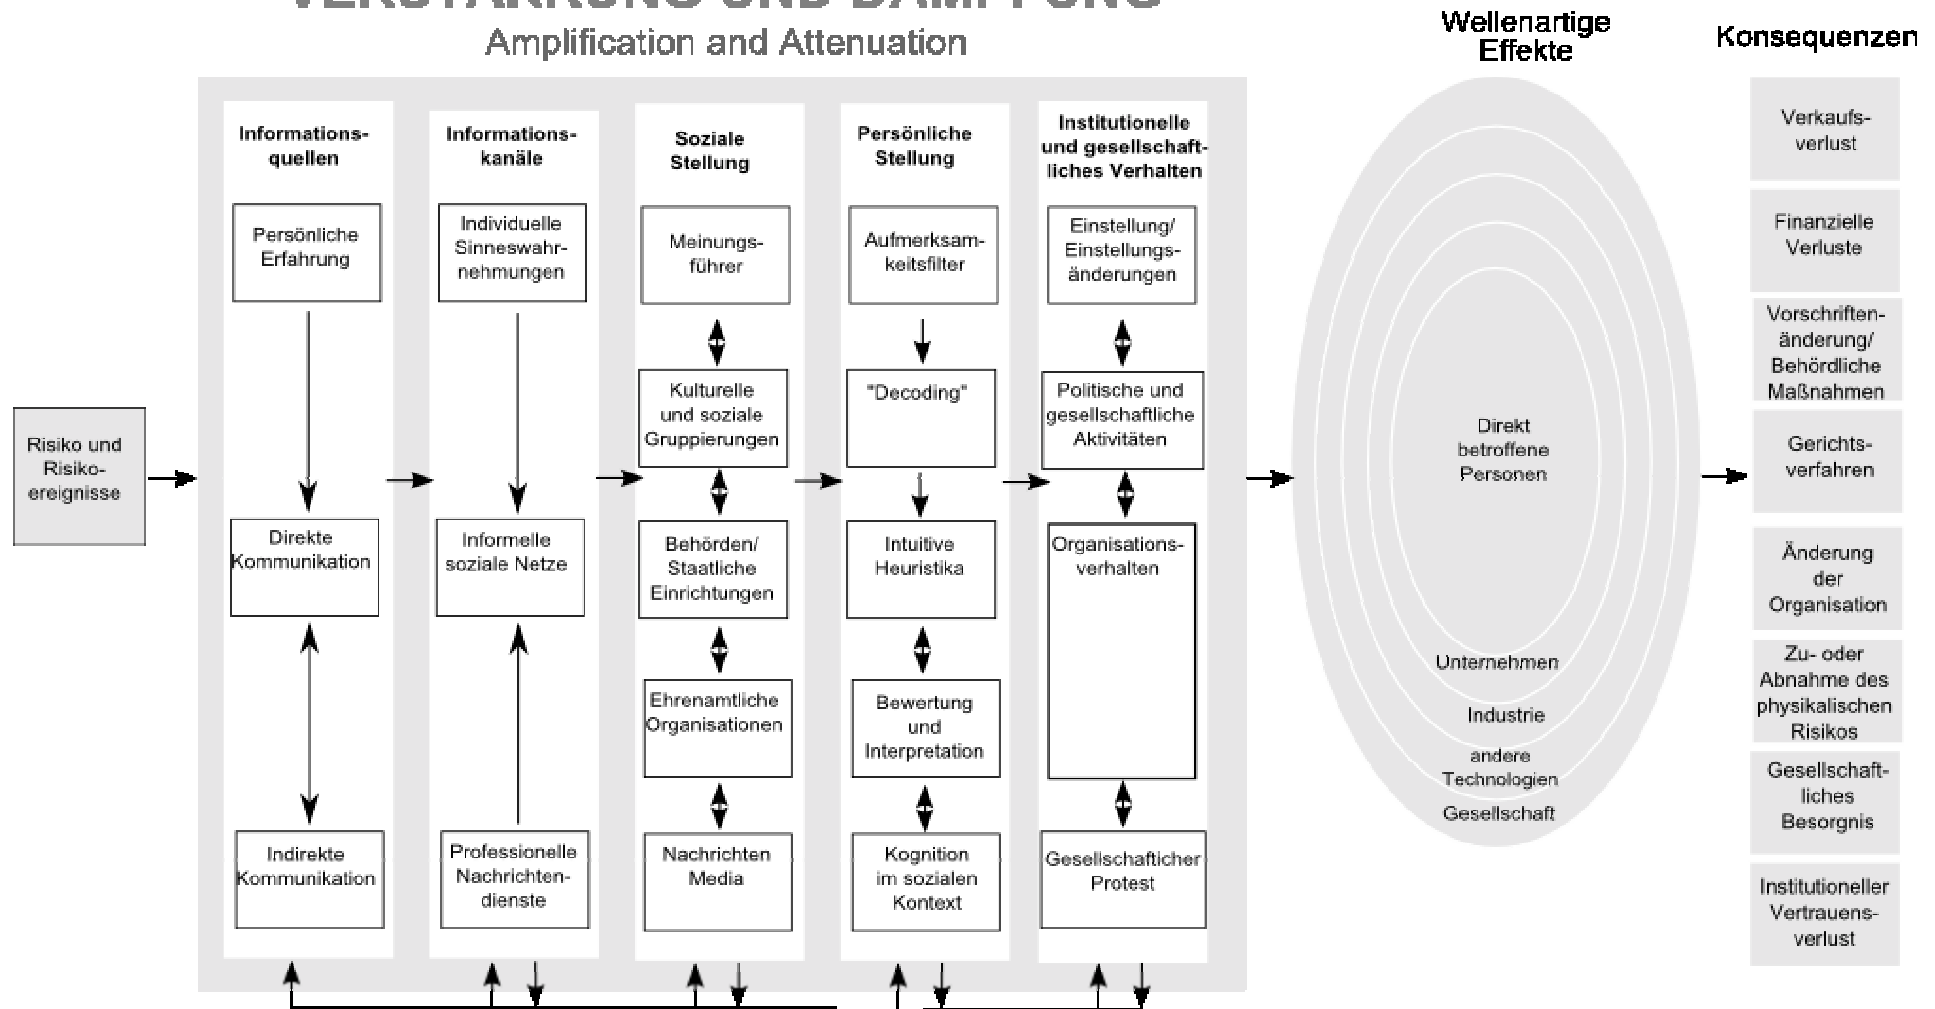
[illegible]
Amplification and Attenuation

Wellenartige Effekte

Konsequenzen

Risiko und Risikoereignisse

Informationsquellen
Persönliche Erfahrung
Direkte Kommunikation
Indirekte Kommunikation

Informationskanäle
Individuelle Sinneswahrnehmungen
Informelle soziale Netze
Professionelle Nachrichtendienste

Soziale Stellung
Meinungsführer
Kulturelle und soziale Gruppierungen
Behörden/ Staatliche Einrichtungen
Ehrenamtliche Organisationen
Nachrichten Media

Persönliche Stellung
Aufmerksamkeitsfilter
"Decoding"
Intuitive Heuristika
Bewertung und Interpretation
Kognition im sozialen Kontext

Institutionelle und gesellschaftliches Verhalten
Einstellung/ Einstellungsänderungen
Politische und gesellschaftliche Aktivitäten
Organisationsverhalten
Gesellschaftlicher Protest

Direkt betroffene Personen
Unternehmen
Industrie
andere Technologien
Gesellschaft

Verkaufsverlust
Finanzielle Verluste
Vorschriftenänderung/ Behördliche Maßnahmen
Gerichtsverfahren
Änderung der Organisation
Zu- oder Abnahme des physikalischen Risikos
Gesellschaftliches Besorgnis
Institutioneller Vertrauensverlust